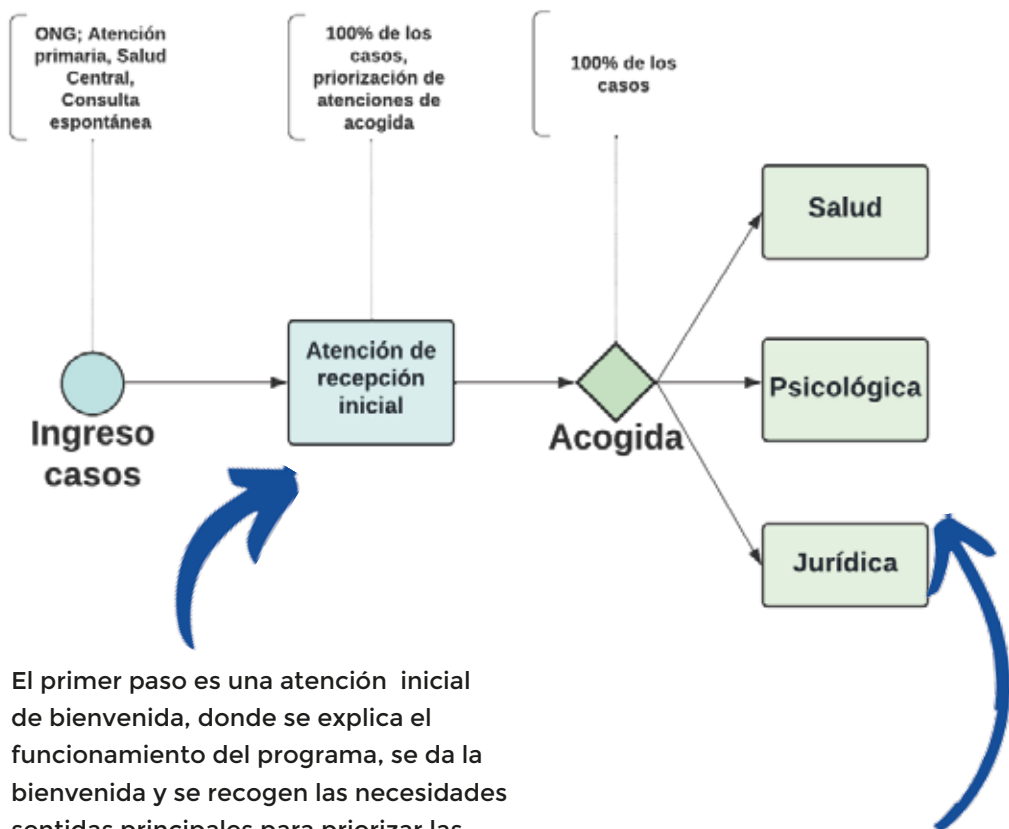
ONG; Atención primaria, Salud Central, Consulta espontánea

100% de los casos, priorización de atenciones de acogida

100% de los casos

Salud

Atención de recepción inicial

Psicológica

Ingreso casos

Acogida

Jurídica

El primer paso es una atención inicial de bienvenida, donde se explica el funcionamiento del programa, se da la bienvenida y se recogen las necesidades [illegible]